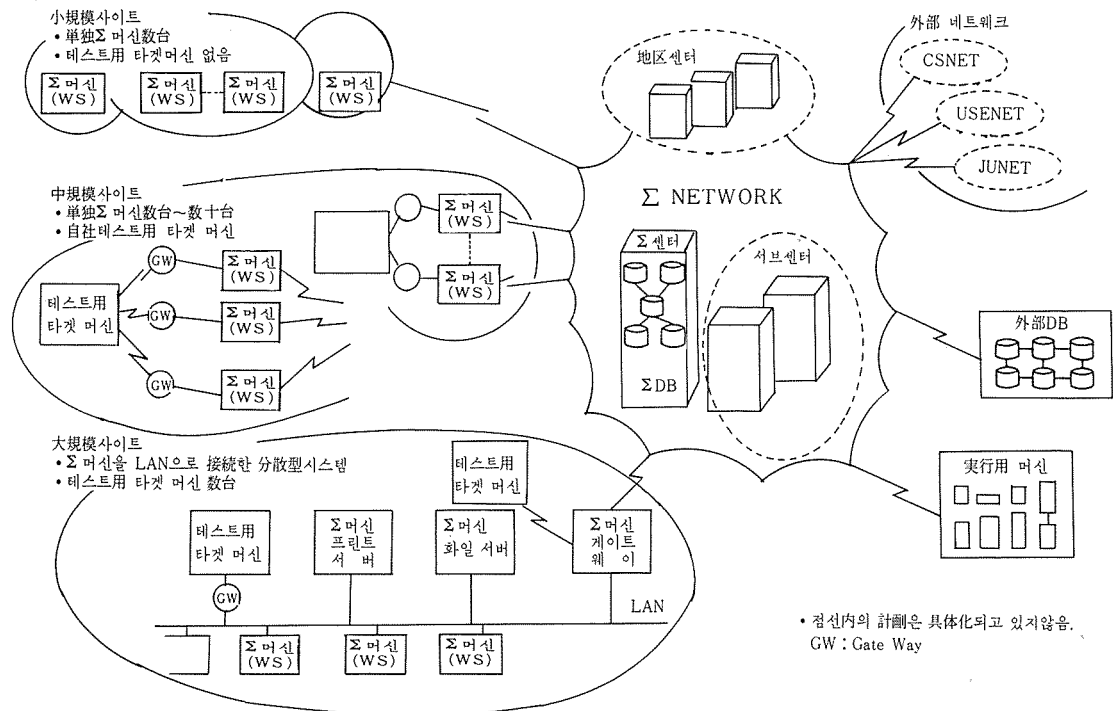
小規模사이트
• 単独Σ 머신数台
• 테스트用 타겟머신 없음

Σ 머신 (WS)
Σ 머신 (WS)
Σ 머신 (WS)
Σ 머신 (WS)

地区센터

外部 네트웨크
CSNET
USENET
JUNET

中規模사이트
• 単独Σ 머신数台~数十台
• 自社테스트用 타겟 머신

Σ 머신 (WS)
Σ 머신 (WS)

GW
GW
GW

테스트用 타겟 머신

Σ 머신 (WS)
Σ 머신 (WS)
Σ 머신 (WS)

Σ NETWORK

Σ 센터
ΣDB
서브센터

外部DB

大規模사이트
• Σ 머신을 LAN으로 接続한 分散型시스템
• 테스트用 타겟 머신 数台

테스트用 타겟 머신

実行用 머신

테스트用 타겟 머신
GW
Σ 머신 프린트 서 버
Σ 머신 화일 서버
Σ 머신 게이트 웨 이

LAN

Σ 머신 (WS)
Σ 머신 (WS)
Σ 머신 (WS)

• 점선内의 計劃은 具体化되고 있지않음.
GW : Gate Way